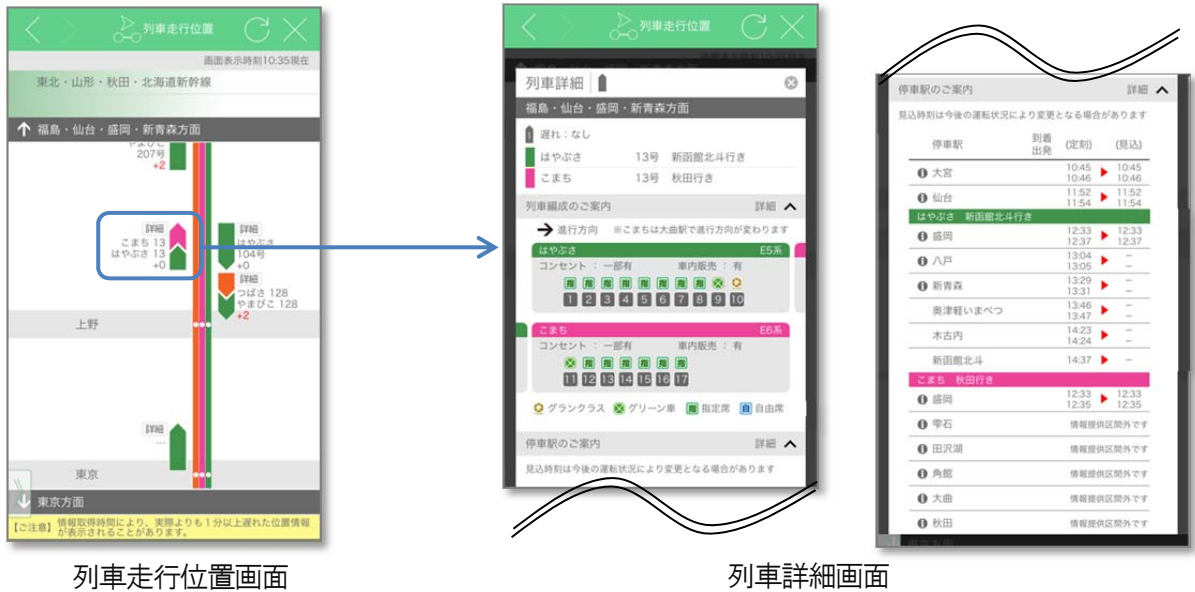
列車走行位置

画面表示時刻10:35現在

東北・山形・秋田・北海道新幹線

↑ 福島・仙台・盛岡・新青森方面

やまびこ
207号
+2

詳細
こまち 13
はやぶさ 13
+0

詳細
はやぶさ
104号
+0

詳細
つばさ 128
やまびこ 128
+2

上野

詳細
…

東京

↓ 東京方面

【ご注意】情報取得時間により、実際よりも1分以上遅れた位置情報が表示されることがあります。

列車走行位置画面

列車走行位置

列車詳細

福島・仙台・盛岡・新青森方面

遅れ：なし

はやぶさ　13号　新函館北斗行き

こまち　13号　秋田行き

列車編成のご案内　詳細

→ 進行方向　※こまちは大曲駅で進行方向が変わります

はやぶさ　E5系

コンセント：一部有　車内販売：有

指 指 指 指 指 指 指 指

1 2 3 4 5 6 7 8 9 10

こまち　E6系

コンセント：一部有　車内販売：有

指 指 指 指 指 指

11 12 13 14 15 16 17

グランクラス　グリーン車　指 指定席　自 自由席

停車駅のご案内　詳細

見込時刻は今後の運転状況により変更となる場合があります

停車駅のご案内　詳細

見込時刻は今後の運転状況により変更となる場合があります

| 停車駅 | 到着 出発 (定刻) | (見込) |
|---|---|---|
| 大宮 | 10:45 10:46 | 10:45 10:46 |
| 仙台 | 11:52 11:54 | 11:52 11:54 |
| はやぶさ　新函館北斗行き | | |
| 盛岡 | 12:33 12:37 | 12:33 12:37 |
| 八戸 | 13:04 13:05 | – – |
| 新青森 | 13:29 13:31 | – – |
| 奥津軽いまべつ | 13:46 13:47 | – – |
| 木古内 | 14:23 14:24 | – – |
| 新函館北斗 | 14:37 | – |
| こまち　秋田行き | | |
| 盛岡 | 12:33 12:35 | 12:33 12:35 |
| 雫石 | | 情報提供区間外です |
| 田沢湖 | | 情報提供区間外です |
| 角館 | | 情報提供区間外です |
| 大曲 | | 情報提供区間外です |
| 秋田 | | 情報提供区間外です |

列車詳細画面